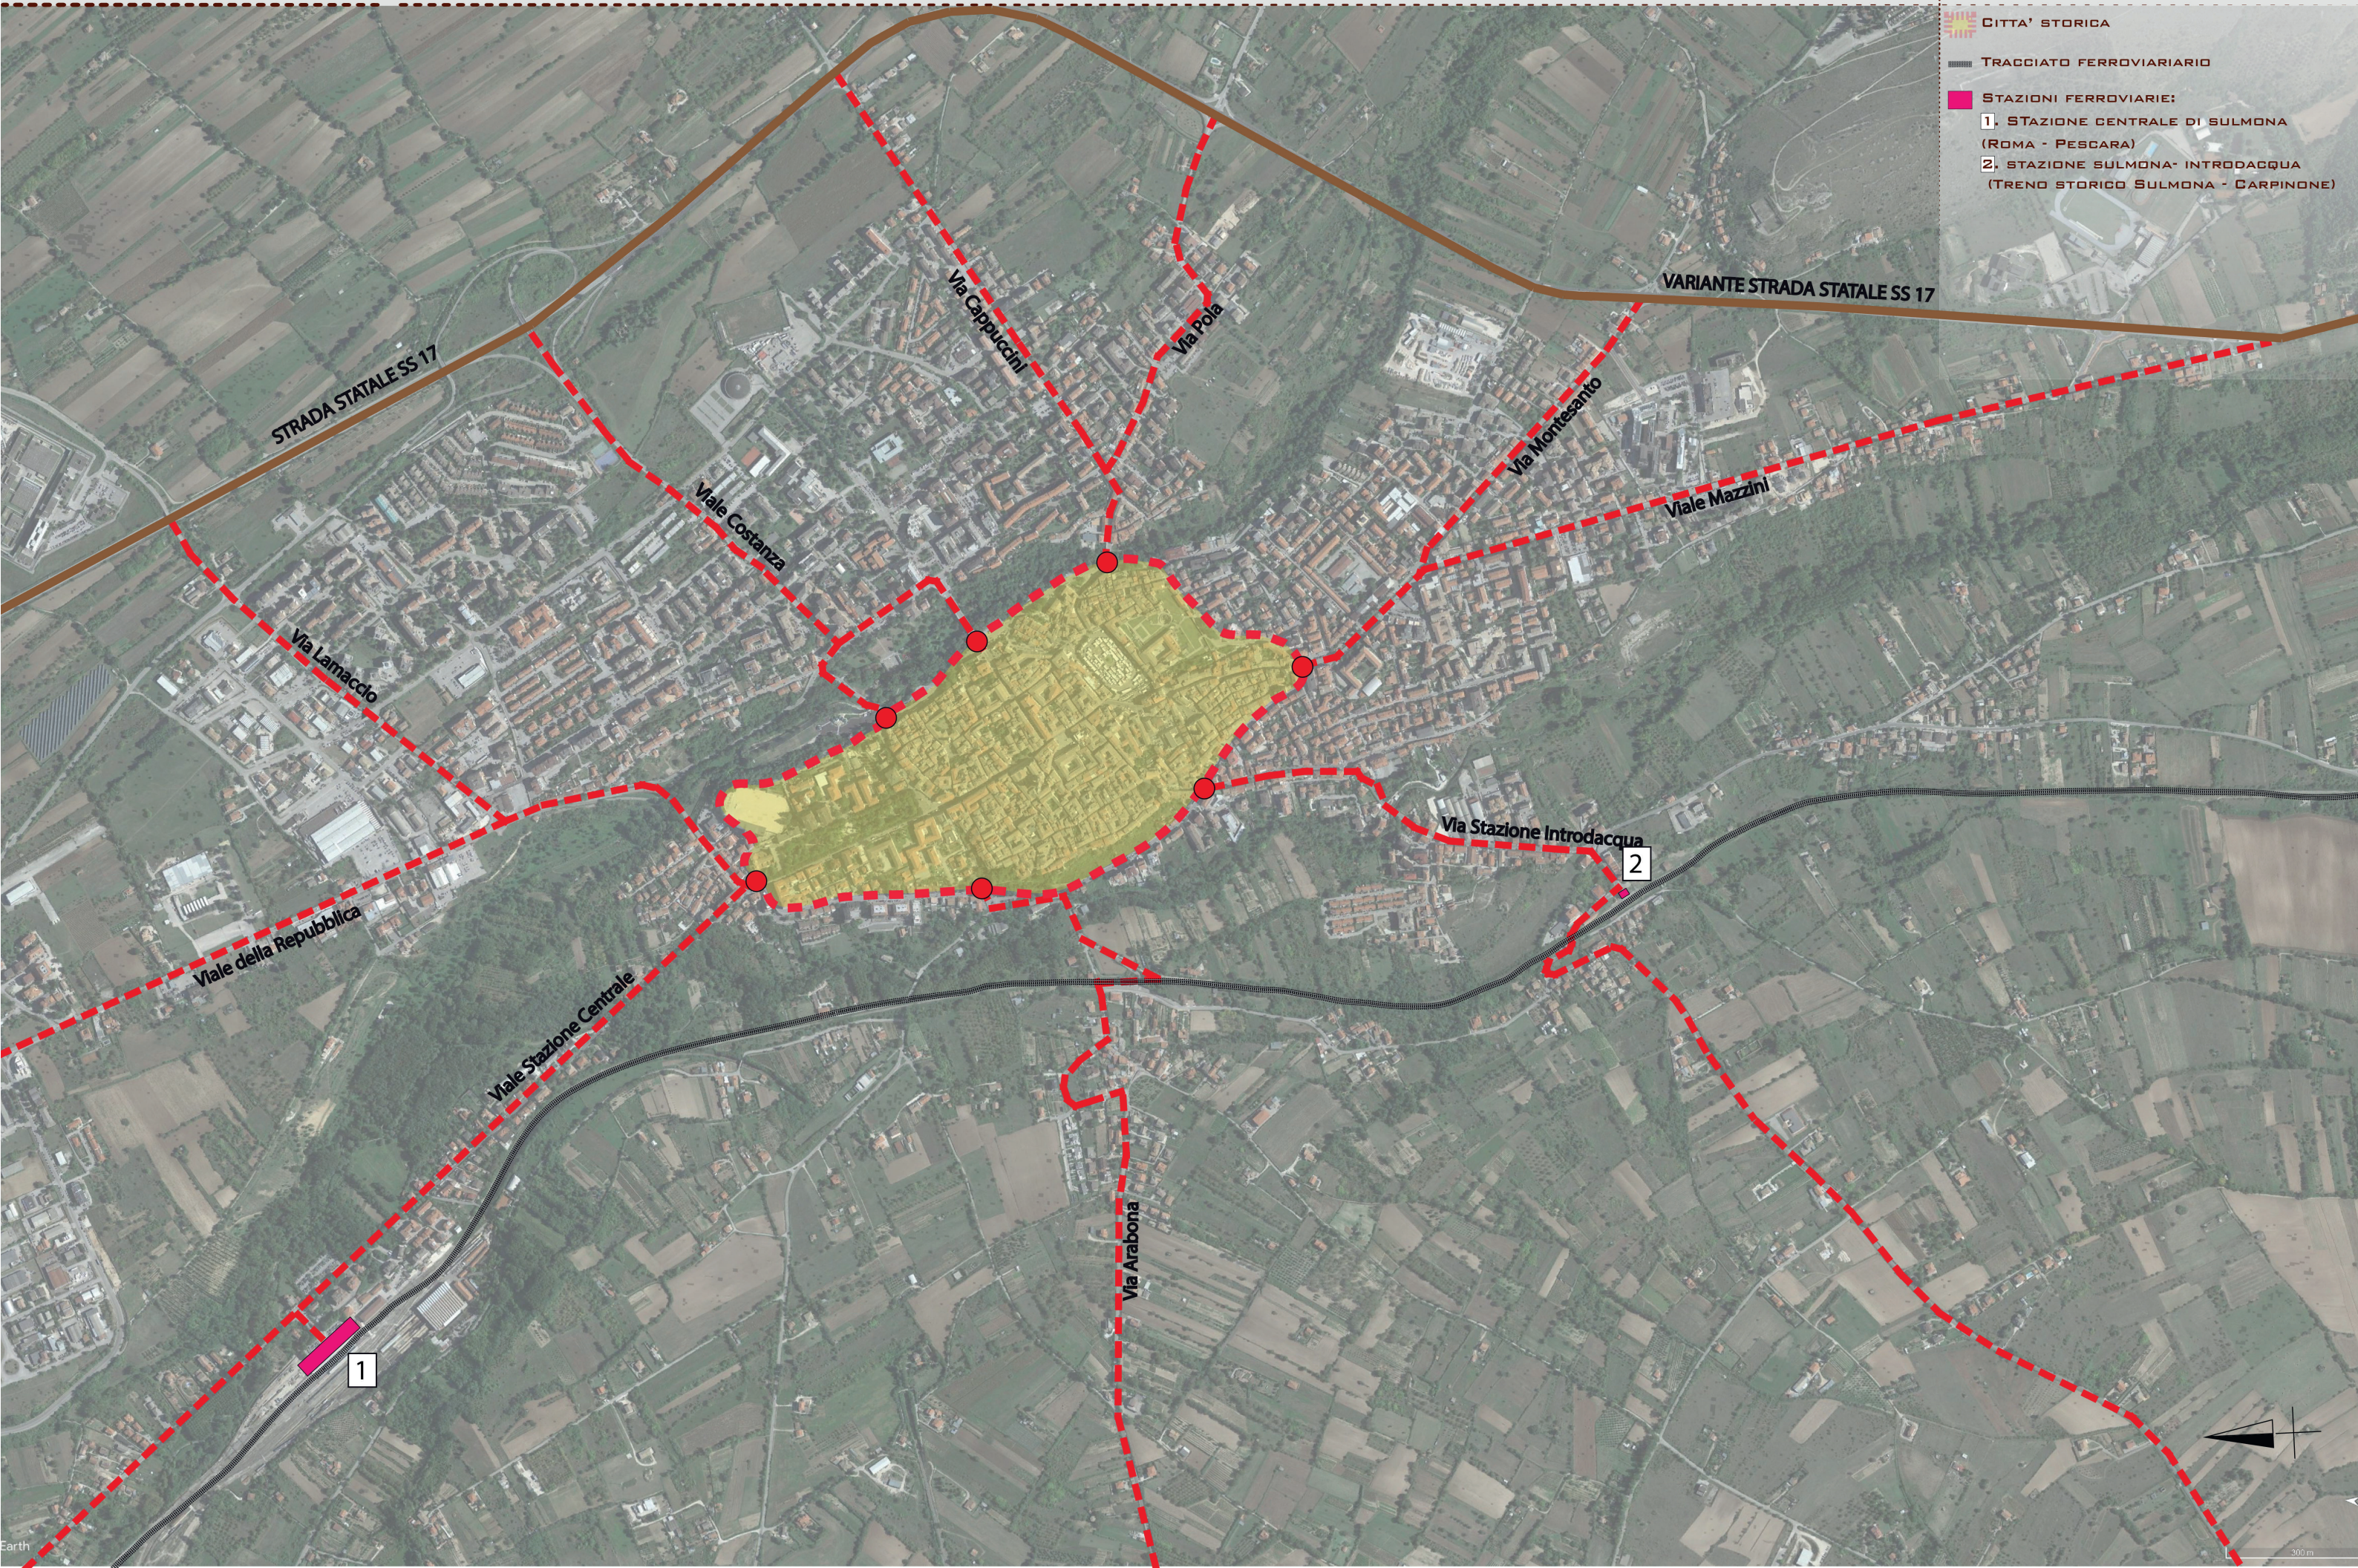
Citta' storica
Tracciato ferroviariario
Stazioni ferroviarie:
1. Stazione centrale di Sulmona (Roma - Pescara)
2. stazione Sulmona- Introdacqua (Treno storico Sulmona - Carpinone)

VARIANTE STRADA STATALE SS 17
STRADA STATALE SS 17
Via Cappuccini
Via Pola
Via Montesanto
Viale Mazzini
Viale Costanza
Via Lamaccio
Via Stazione Introdacqua
Viale della Repubblica
Viale Stazione Centrale
Via Arabona
2
1
Earth